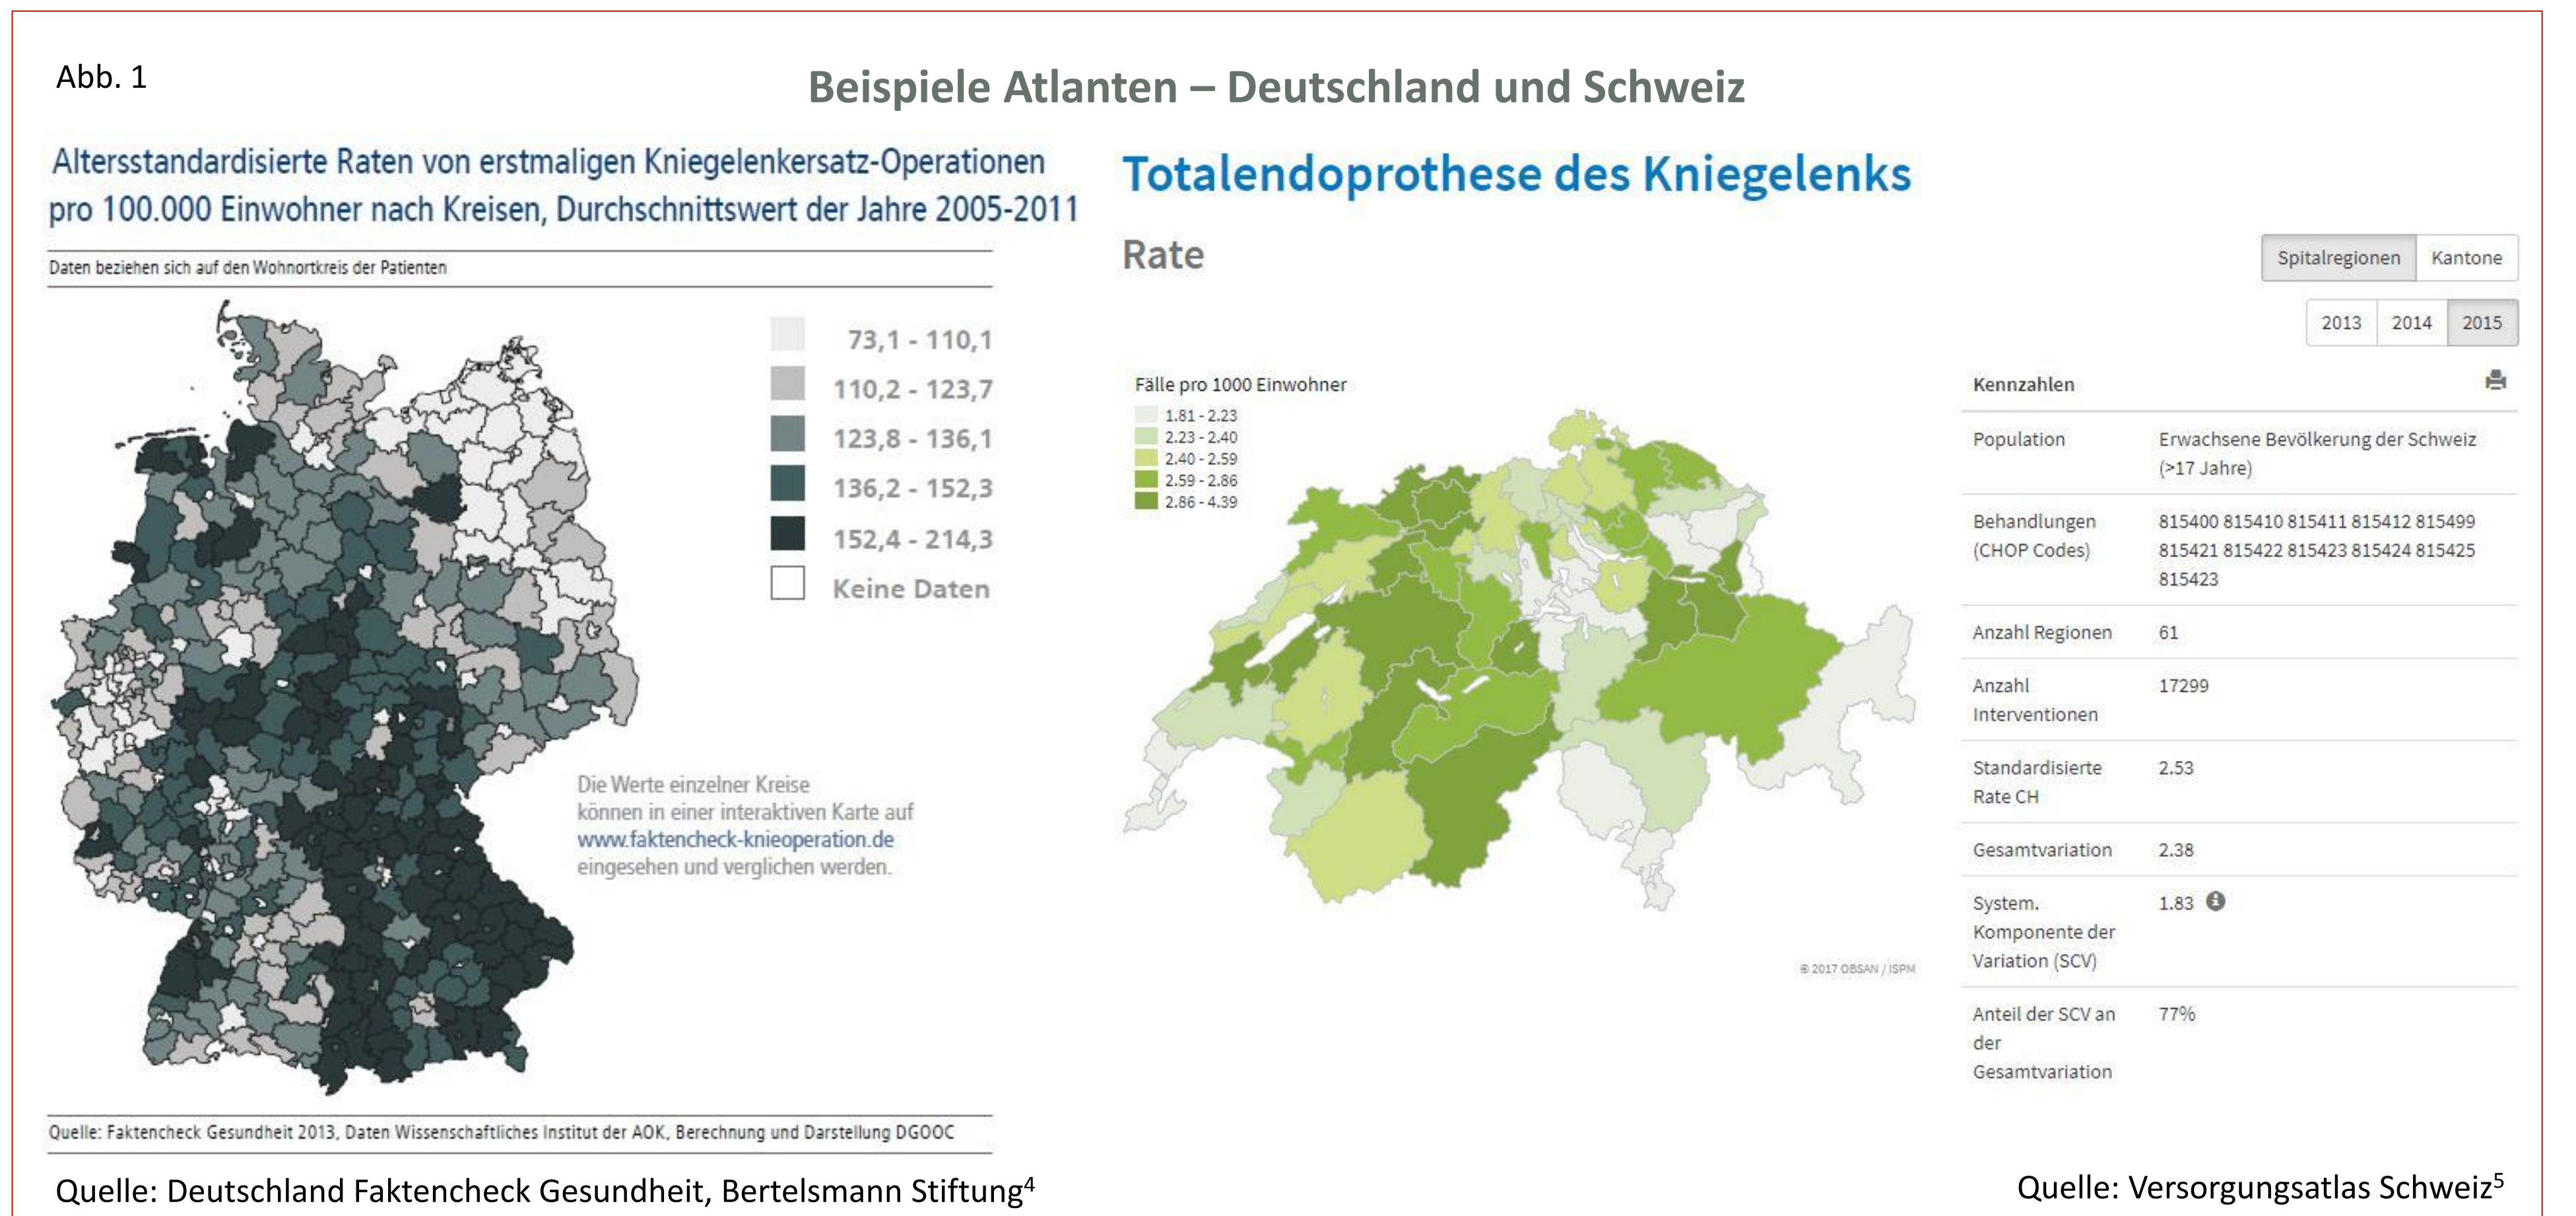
Abb. 1

Beispiele Atlanten – Deutschland und Schweiz

Altersstandardisierte Raten von erstmaligen Kniegelenkersatz-Operationen pro 100.000 Einwohner nach Kreisen, Durchschnittswert der Jahre 2005-2011

Daten beziehen sich auf den Wohnortkreis der Patienten

73,1 - 110,1
110,2 - 123,7
123,8 - 136,1
136,2 - 152,3
152,4 - 214,3
Keine Daten

Die Werte einzelner Kreise können in einer interaktiven Karte auf www.faktencheck-knieoperation.de eingesehen und verglichen werden.

Quelle: Faktencheck Gesundheit 2013, Daten Wissenschaftliches Institut der AOK, Berechnung und Darstellung DGOOC

Totalendoprothese des Kniegelenks

Rate

Spitalregionen | Kantone

2013 | 2014 | 2015

Fälle pro 1000 Einwohner
1.81 - 2.23
2.23 - 2.40
2.40 - 2.59
2.59 - 2.86
2.86 - 4.39

© 2017 OBSAN / ISPM

Kennzahlen

| | |
|---|---|
| Population | Erwachsene Bevölkerung der Schweiz (>17 Jahre) |
| Behandlungen (CHOP Codes) | 815400 815410 815411 815412 815499 815421 815422 815423 815424 815425 815423 |
| Anzahl Regionen | 61 |
| Anzahl Interventionen | 17299 |
| Standardisierte Rate CH | 2.53 |
| Gesamtvariation | 2.38 |
| System. Komponente der Variation (SCV) | 1.83 |
| Anteil der SCV an der Gesamtvariation | 77% |

Quelle: Deutschland Faktencheck Gesundheit, Bertelsmann Stiftung$^4$

Quelle: Versorgungsatlas Schweiz$^5$